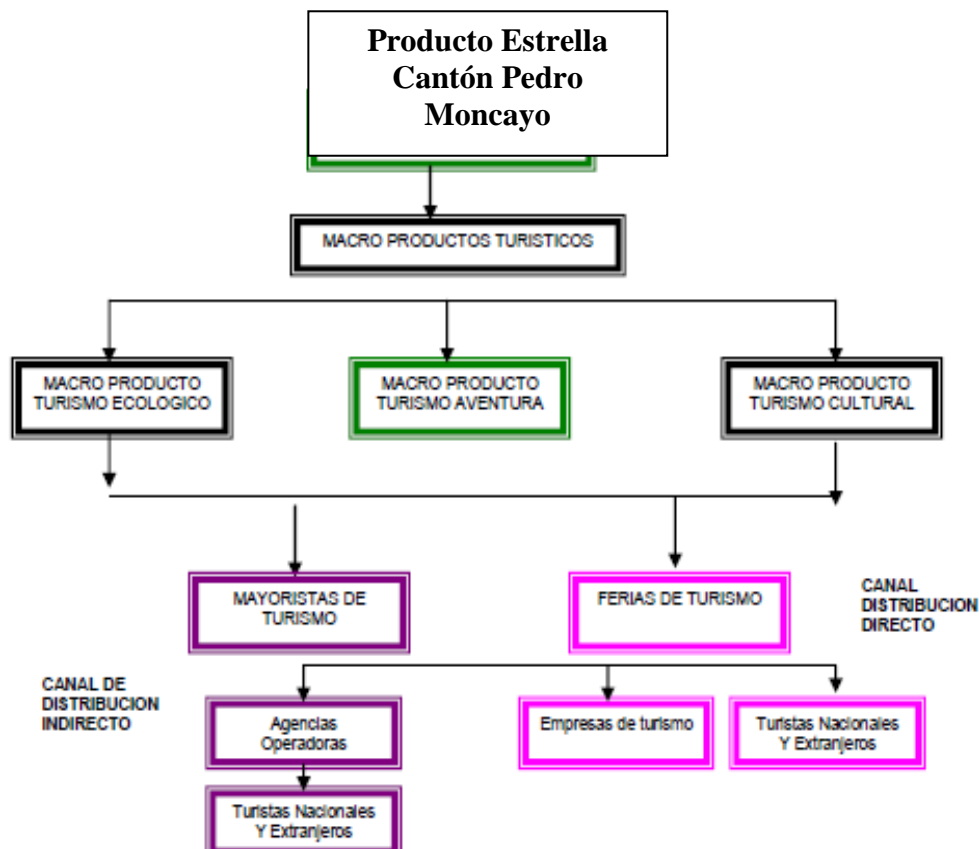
Producto Estrella Cantón Pedro Moncayo

MACRO PRODUCTOS TURISTICOS

MACRO PRODUCTO TURISMO ECOLOGICO

MACRO PRODUCTO TURISMO AVENTURA

MACRO PRODUCTO TURISMO CULTURAL

MAYORISTAS DE TURISMO

FERIAS DE TURISMO

CANAL DISTRIBUCION DIRECTO

CANAL DE DISTRIBUCION INDIRECTO

Agencias Operadoras

Empresas de turismo

Turistas Nacionales Y Extranjeros

Turistas Nacionales Y Extranjeros